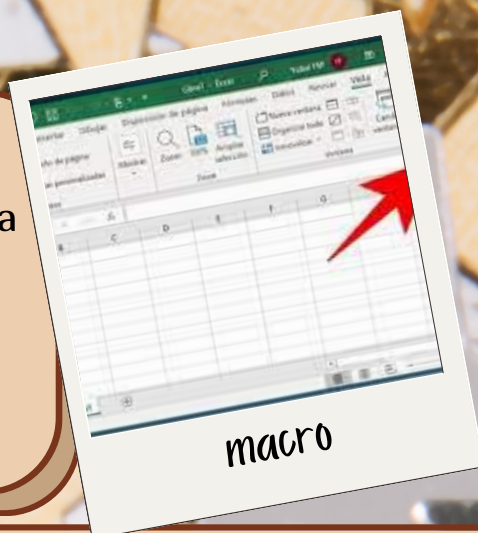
a

Libro1 - Excel
Datos
Revisar
Vista
Insertar
Dibujar
Disposición de página
Fórmulas
Diseño de página
Vistas personalizadas
Mostrar
Zoom
100%
Ampliar selección
Nueva ventana
Organizar todo
Inmovilizar
Zoom
Ventana
B
C
D
E
F
G

macro